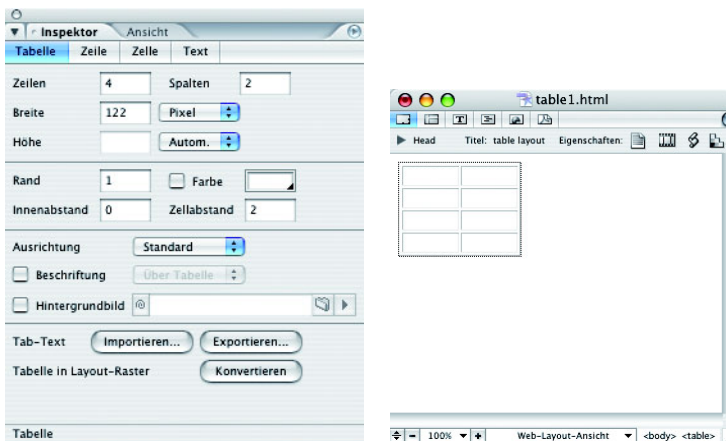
Inspektor | Ansicht

Tabelle | Zeile | Zelle | Text

Zeilen 4 Spalten 2

Breite 122 Pixel

Höhe Autom.

Rand 1 Farbe

Innenabstand 0 Zellabstand 2

Ausrichtung Standard

Beschriftung Über Tabelle

Hintergrundbild

Tab-Text Importieren... Exportieren...

Tabelle in Layout-Raster Konvertieren

Tabelle

table1.html

Head Titel: table layout Eigenschaften:

100% Web-Layout-Ansicht <body> <table>